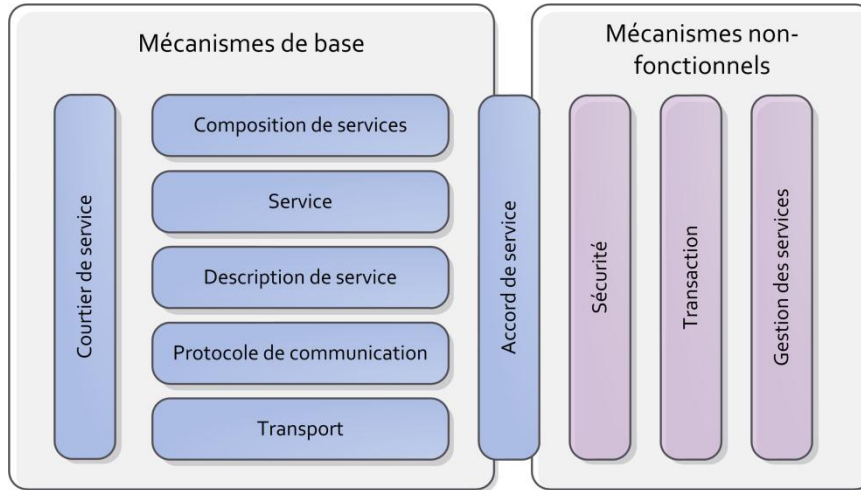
Mécanismes de base

Courtier de service

Composition de services

Service

Description de service

Protocole de communication

Transport

Accord de service

Mécanismes non-fonctionnels

Sécurité

Transaction

Gestion des services